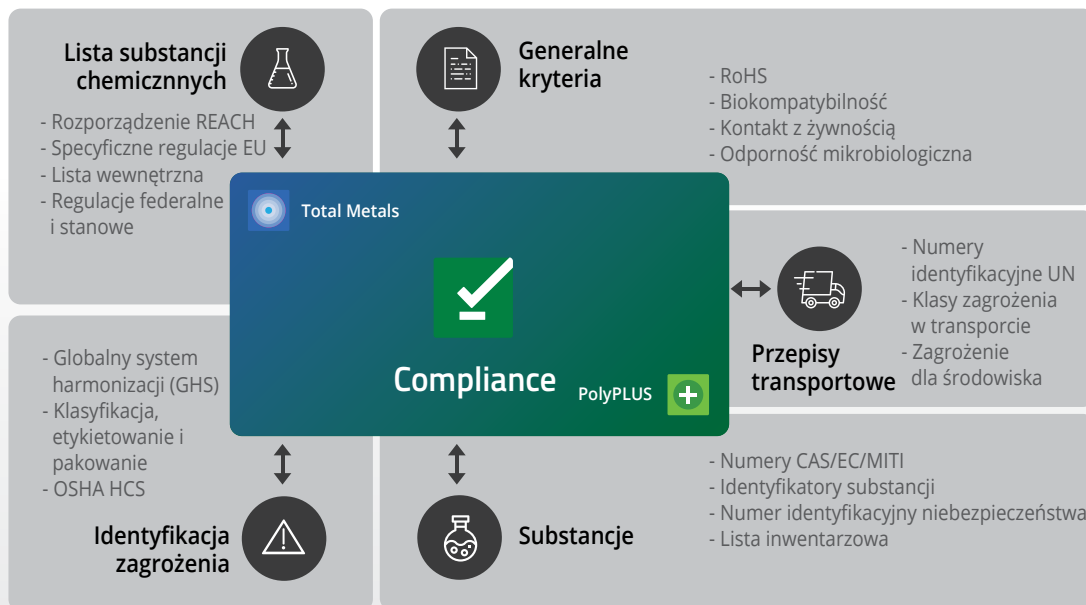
Lista substancji chemicznnych

- Rozporządzenie REACH
- Specyficzne regulacje EU
- Lista wewnętrzna
- Regulacje federalne i stanowe

Generalne kryteria

- RoHS
- Biokompatybilność
- Kontakt z żywnością
- Odporność mikrobiologiczna

Total Metals

Compliance

PolyPLUS

- Numery identyfikacyjne UN
- Klasy zagrożenia w transporcie
- Zagrożenie dla środowiska

Przepisy transportowe

- Globalny system harmonizacji (GHS)
- Klasyfikacja, etykietowanie i pakowanie
- OSHA HCS

Identyfikacja zagrożenia

- Numery CAS/EC/MITI
- Identyfikatory substancji
- Numer identyfikacyjny niebezpieczeństwa
- Lista inwentarzowa

Substancje